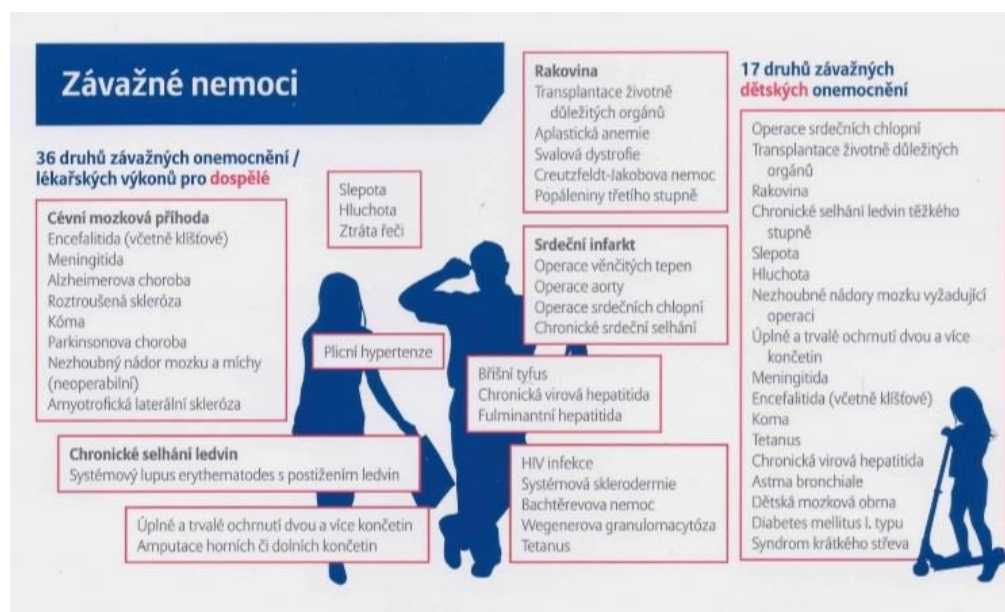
Závažné nemoci

36 druhů závažných onemocnění / lékařských výkonů pro dospělé

Cévní mozková příhoda
Encefalitida (včetně klíšťové)
Meningitida
Alzheimerova choroba
Roztroušená skleróza
Kóma
Parkinsonova choroba
Nezhoubný nádor mozku a míchy (neoperabilní)
Amyotrofická laterální skleróza

Slepota
Hluchota
Ztráta řeči

Plicní hypertenze

Chronické selhání ledvin
Systémový lupus erythematodes s postižením ledvin

Úplné a trvalé ochrnutí dvou a více končetin
Amputace horních či dolních končetin

Rakovina
Transplantace životně důležitých orgánů
Aplastická anemie
Svalová dystrofie
Creutzfeldt-Jakobova nemoc
Popáleniny třetího stupně

Srdeční infarkt
Operace věnčitých tepen
Operace aorty
Operace srdečních chlopní
Chronické srdeční selhání

Břišní tyfus
Chronická virová hepatitida
Fulminantní hepatitida

HIV infekce
Systémová sklerodermie
Bechtěrevova nemoc
Wegenerova granulomacytóza
Tetanus

17 druhů závažných dětských onemocnění

Operace srdečních chlopní
Transplantace životně důležitých orgánů
Rakovina
Chronické selhání ledvin těžkého stupně
Slepota
Hluchota
Nezhoubné nádory mozku vyžadující operaci
Úplné a trvalé ochrnutí dvou a více končetin
Meningitida
Encefalitida (včetně klíšťové)
Kóma
Tetanus
Chronická virová hepatitida
Astma bronchiale
Dětská mozková obrna
Diabetes mellitus I. typu
Syndrom krátkého střeva